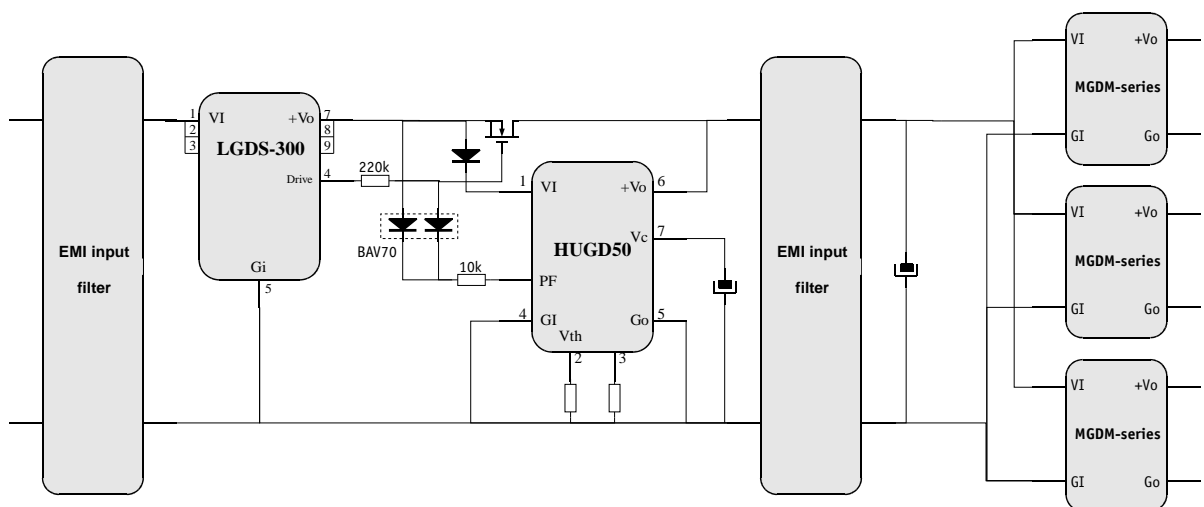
EMI input filter

1 VI
2
3
+Vo 7
8
9
LGDS-300
Drive 4
Gi
5

220k
BAV70
10k

1 VI
+Vo 6
Vc 7
HUGD50
PF
4 GI
Vth
Go 5
2
3

EMI input filter

VI +Vo
MGDM-series
GI Go

VI +Vo
MGDM-series
GI Go

VI +Vo
MGDM-series
GI Go